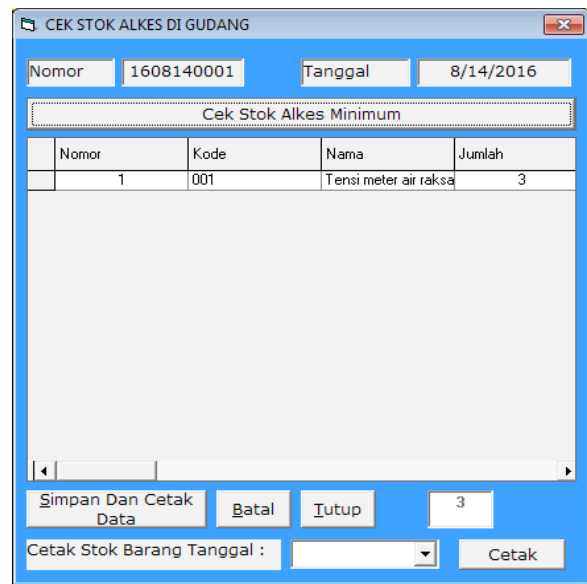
CEK STOK ALKES DI GUDANG

Nomor 1608140001 Tanggal 8/14/2016

Cek Stok Alkes Minimum

| | Nomor | Kode | Nama | Jumlah |
|---|---|---|---|---|
| | 1 | 001 | Tensi meter air raksa | 3 |

Simpan Dan Cetak Data

Batal

Tutup

3

Cetak Stok Barang Tanggal :

Cetak